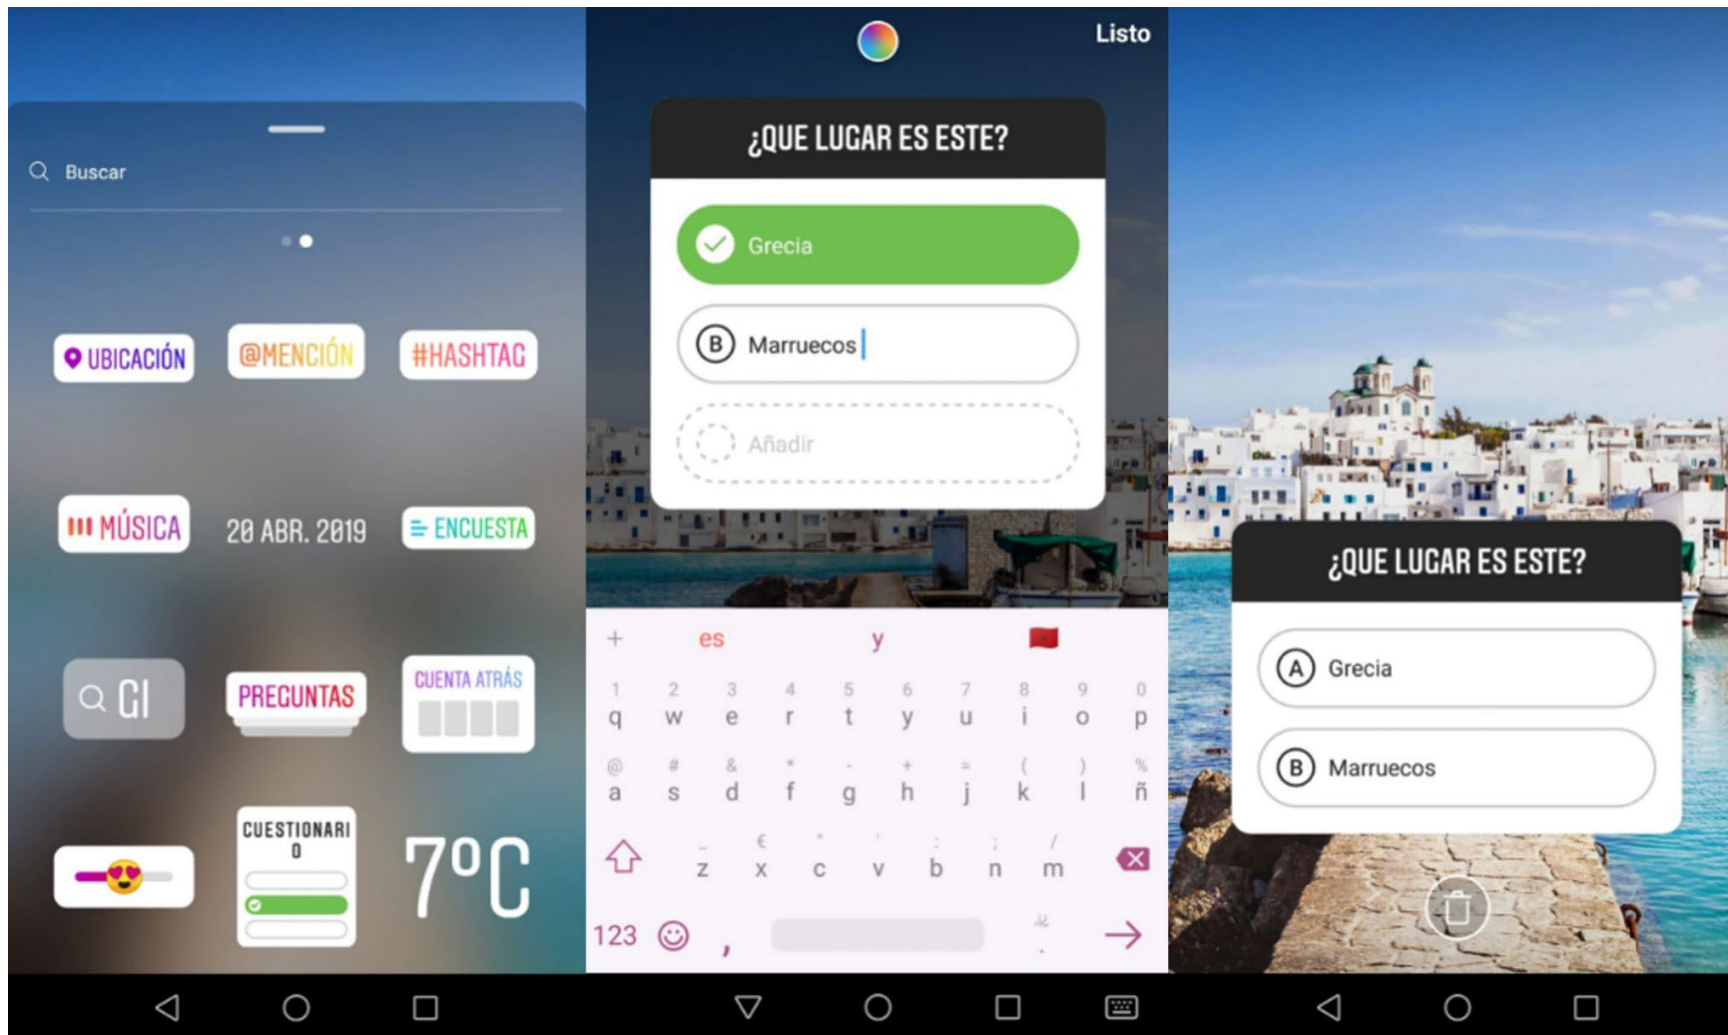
Buscar

UBICACIÓN @MENCIÓN #HASHTAG

MÚSICA 20 ABR. 2019 ENCUESTA

GI PREGUNTAS CUENTA ATRÁS

CUESTIONARIO 7°C

Listo

¿QUE LUGAR ES ESTE?

Grecia

B Marruecos

Añadir

+ es y

1 2 3 4 5 6 7 8 9 0
q w e r t y u i o p
@ # & * - + = ( ) %
a s d f g h j k l ñ
_ € " ' : ; /
z x c v b n m

123 ,

¿QUE LUGAR ES ESTE?

A Grecia

B Marruecos